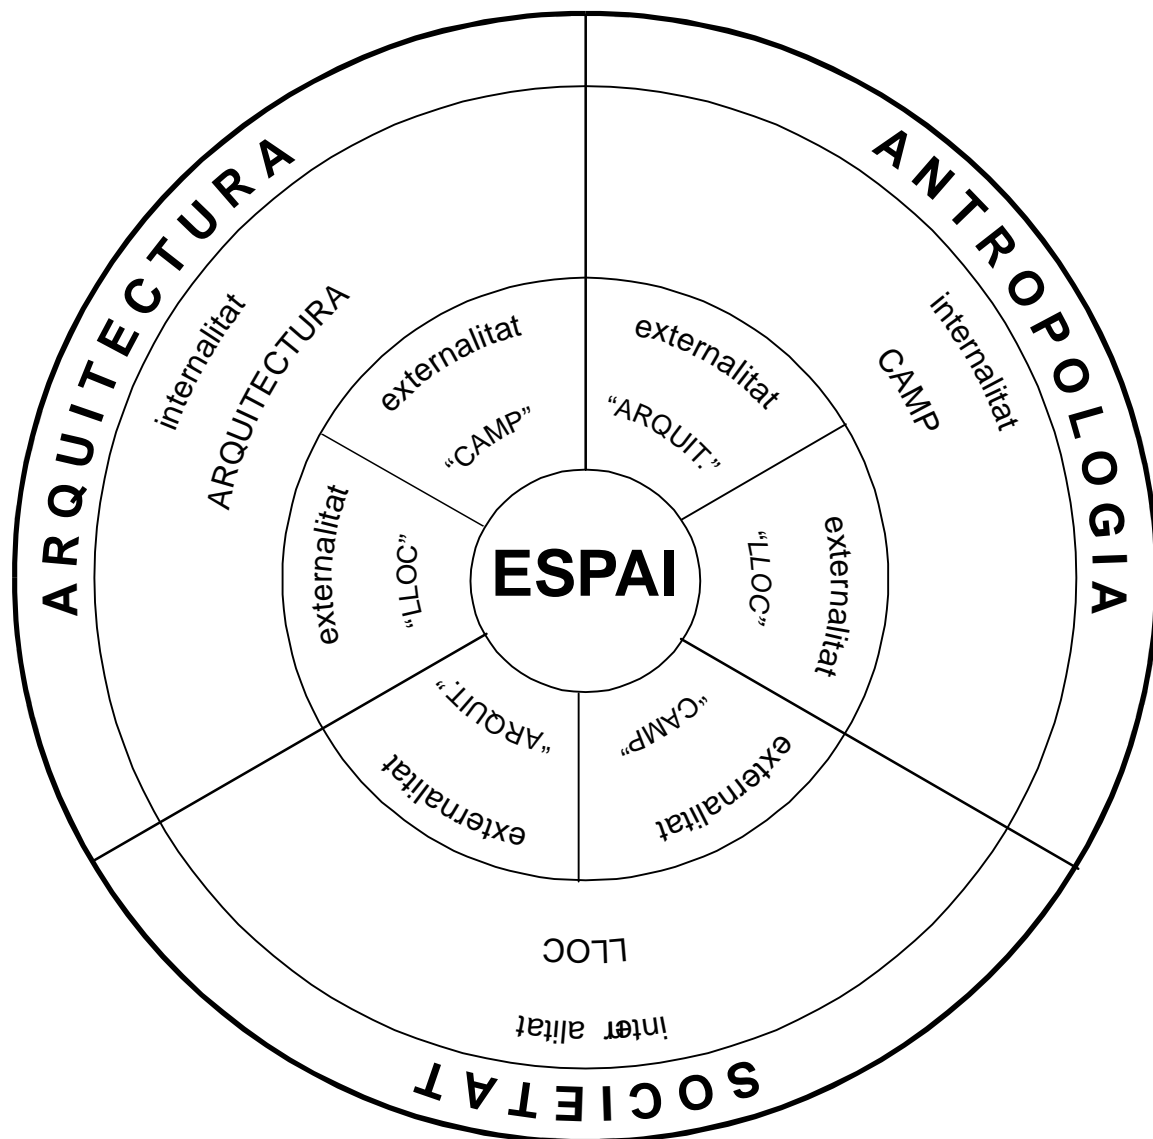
ARQUITECTURA

internalitat
ARQUITECTURA

ANTROPOLOGIA

internalitat
CAMP

externalitat
"CAMP"

externalitat
"ARQUIT."

externalitat
"LLOC"

ESPAI

"LLOC"
externalitat

"ARQUIT."
externalitat

"CAMP"
externalitat

LLOC

inter alitat

SOCIETAT